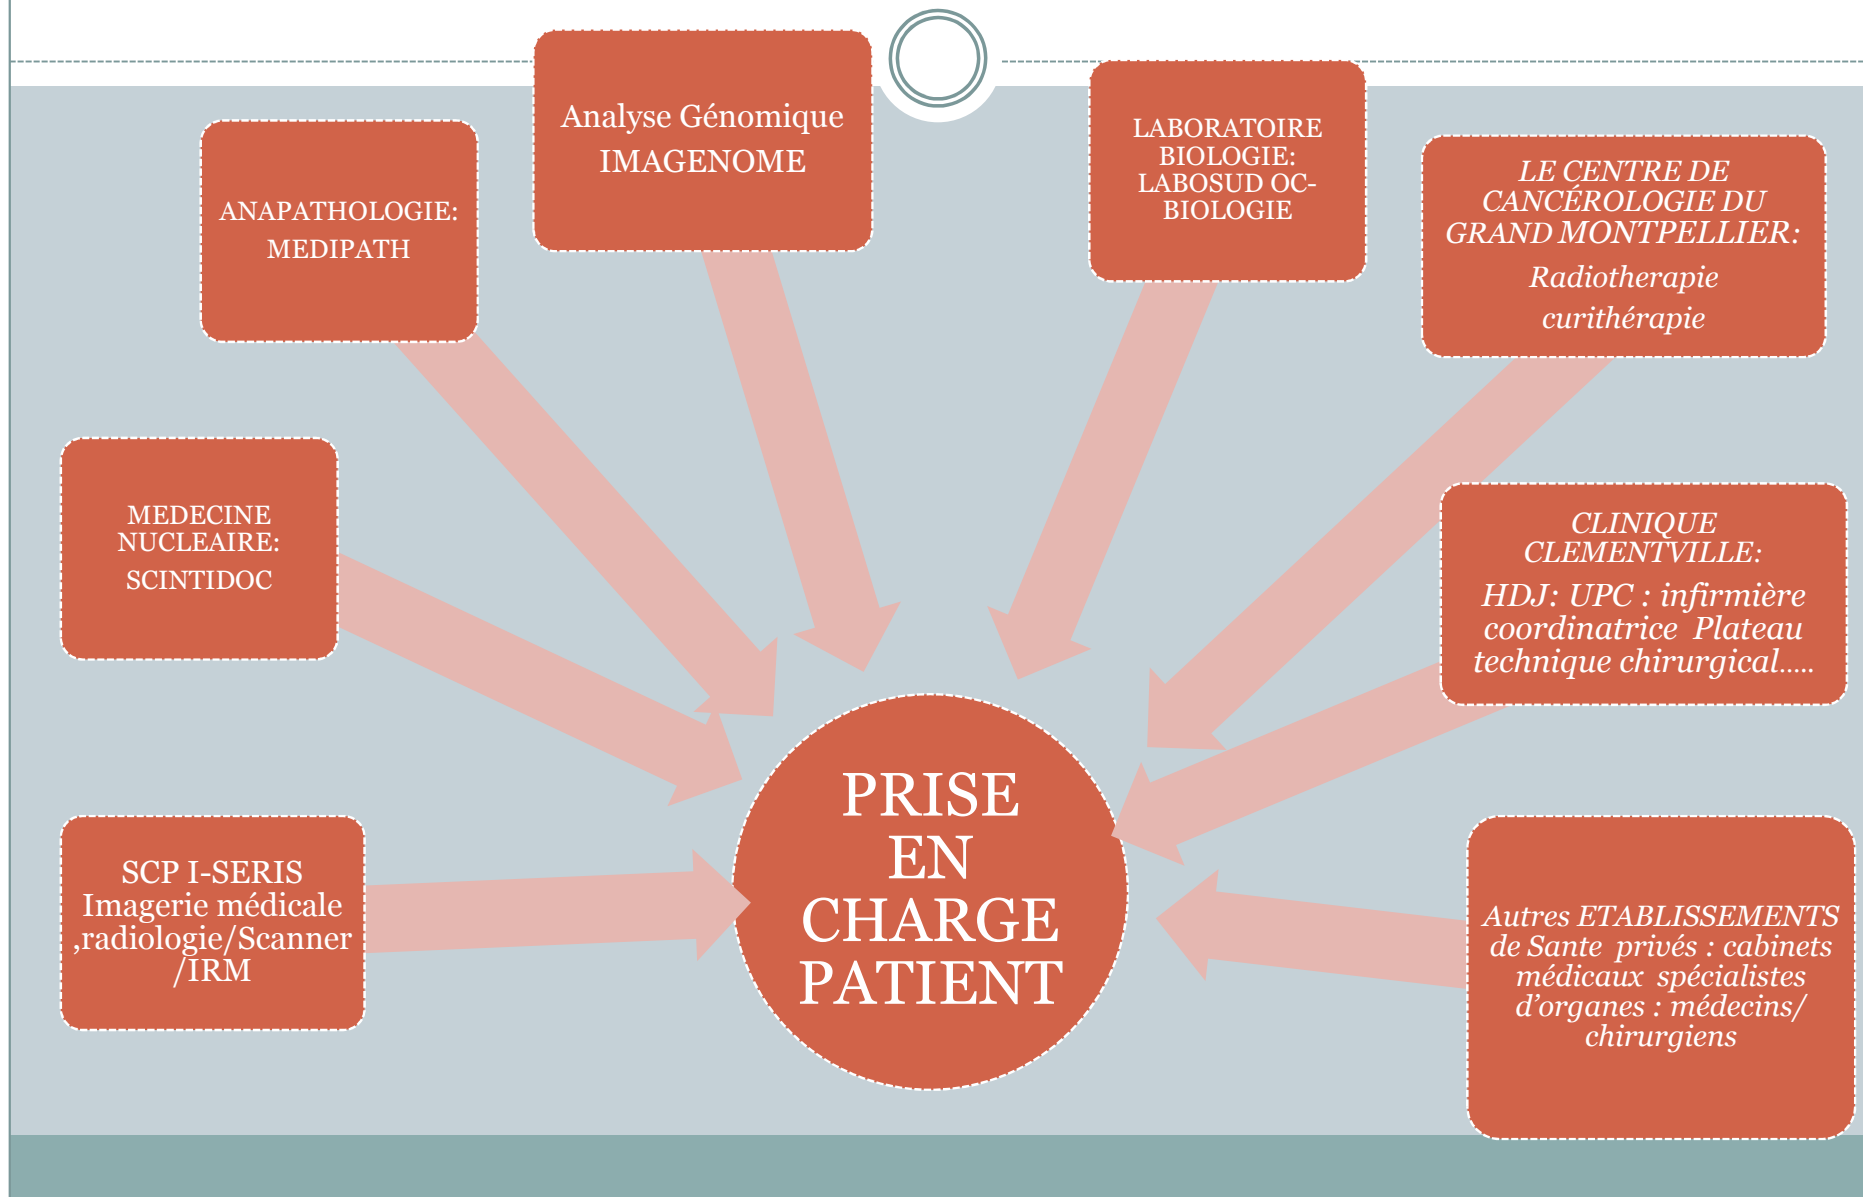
Analyse Génomique IMAGENOME

ANAPATHOLOGIE: MEDIPATH

LABORATOIRE BIOLOGIE: LABOSUD OC-BIOLOGIE

LE CENTRE DE CANCÉROLOGIE DU GRAND MONTPELLIER:

Radiotherapie

curithérapie

MEDECINE NUCLEAIRE:

SCINTIDOC

CLINIQUE CLEMENTVILLE:

HDJ: UPC : infirmière coordinatrice Plateau technique chirurgical.....

SCP I-SERIS Imagerie médicale ,radiologie/Scanner /IRM

PRISE EN CHARGE PATIENT

Autres ETABLISSEMENTS de Sante privés : cabinets médicaux spécialistes d'organes : médecins/ chirurgiens